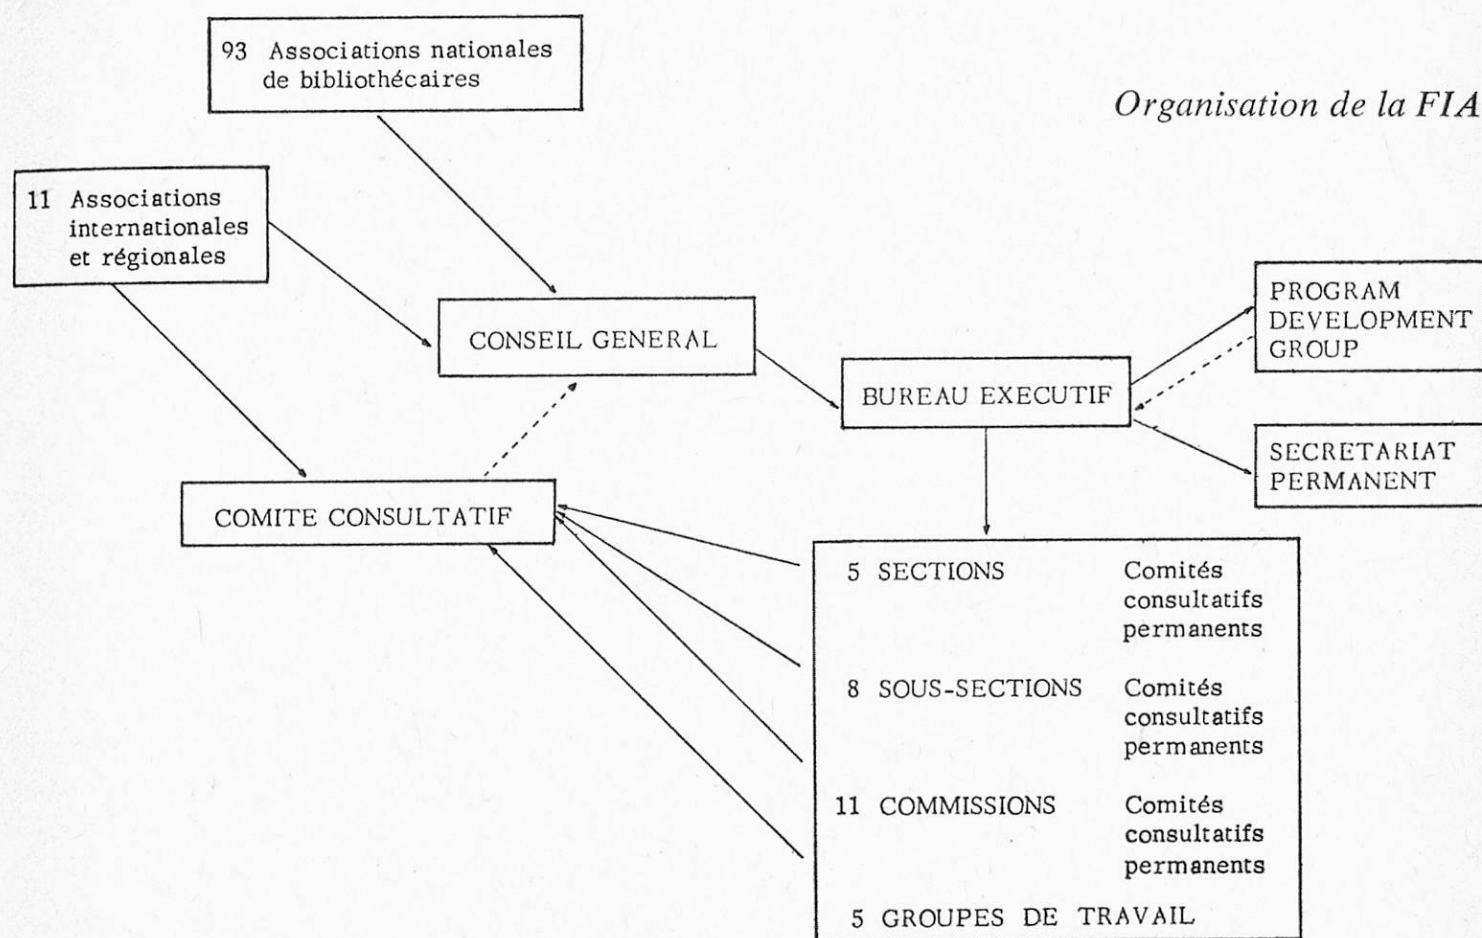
Organisation de la FIAB

93 Associations nationales de bibliothécaires

11 Associations internationales et régionales

CONSEIL GENERAL

BUREAU EXECUTIF

PROGRAM DEVELOPMENT GROUP

SECRETARIAT PERMANENT

COMITE CONSULTATIF

5 SECTIONS Comités consultatifs permanents

8 SOUS-SECTIONS Comités consultatifs permanents

11 COMMISSIONS Comités consultatifs permanents

5 GROUPES DE TRAVAIL